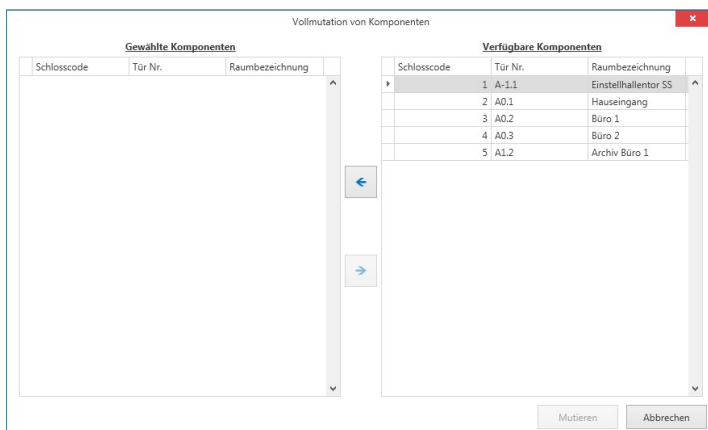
Vollmutation von Komponenten

Gewählte Komponenten

| Schlosscode | Tür Nr. | Raumbezeichnung |
|---|---|---|

Verfügbare Komponenten

| Schlosscode | Tür Nr. | Raumbezeichnung |
|---|---|---|
| 1 | A-1.1 | Einstellhallentor SS |
| 2 | A0.1 | Hauseingang |
| 3 | A0.2 | Büro 1 |
| 4 | A0.3 | Büro 2 |
| 5 | A1.2 | Archiv Büro 1 |

Mutieren

Abbrechen